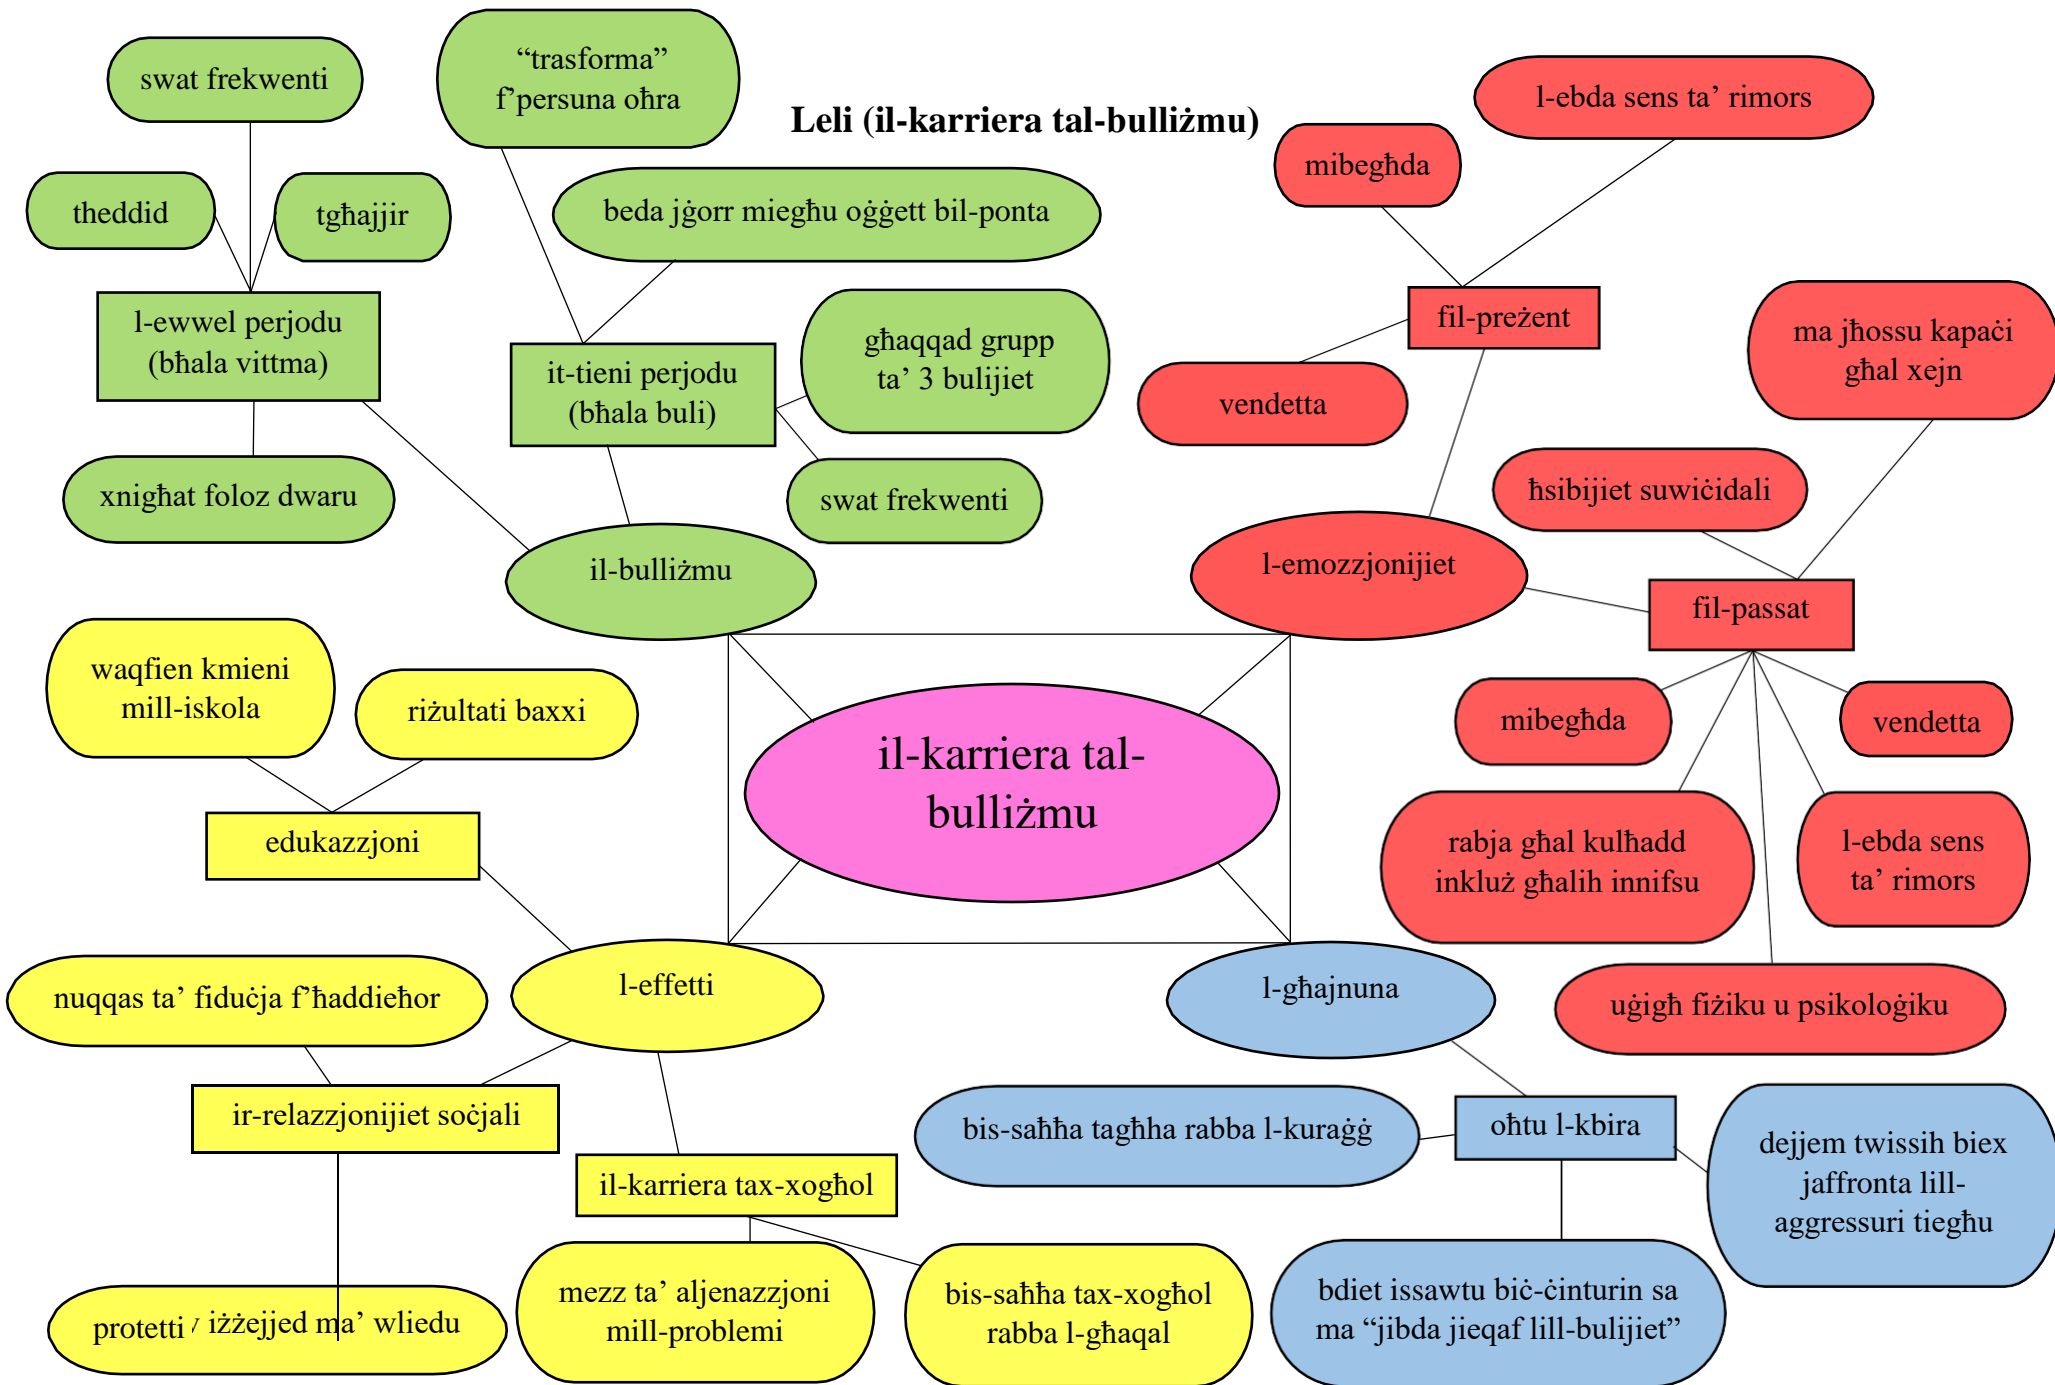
Leli (il-karriera tal-bulliżmu)

il-karriera tal-bulliżmu

il-bulliżmu

l-ewwel perjodu (bħala vittma)

swat frekwenti

theddid

tgħajjir

xnigħat foloz dwaru

it-tieni perjodu (bħala buli)

"trasforma" f'persuna oħra

beda jġorr miegħu oġġett bil-ponta

għaqqad grupp ta' 3 bulijiet

swat frekwenti

l-emozzjonijiet

fil-preżent

mibegħda

l-ebda sens ta' rimors

vendetta

fil-passat

ma jħossu kapaċi għal xejn

ħsibijiet suwiċidali

mibegħda

vendetta

rabja għal kulħadd inkluż għalih innifsu

l-ebda sens ta' rimors

uġigħ fiżiku u psikoloġiku

l-effetti

edukazzjoni

waqfien kmieni mill-iskola

riżultati baxxi

ir-relazzjonijiet soċjali

nuqqas ta' fiduċja f'ħaddieħor

protetti / iżżejjed ma' wliedu

il-karriera tax-xogħol

mezz ta' aljenazzjoni mill-problemi

bis-saħħa tax-xogħol rabba l-għaqal

l-għajnuna

oħtu l-kbira

bis-saħħa tagħha rabba l-kuraġġ

dejjem twissih biex jaffronta lill-aggressuri tiegħu

bdiet issawtu biċ-ċinturin sa ma "jibda jieqaf lill-bulijiet"